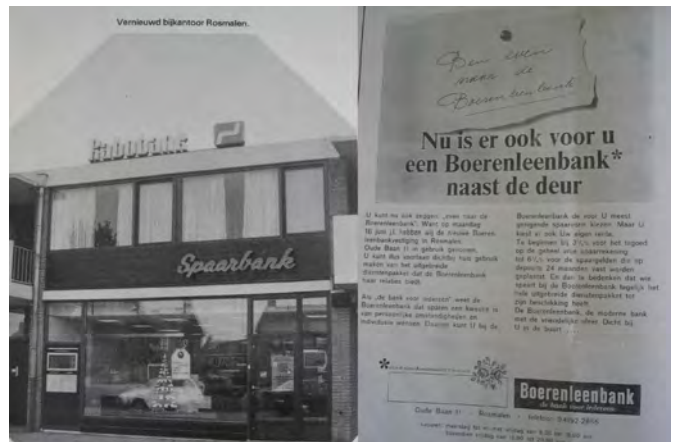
Vernieuwd bijkantoor Rosmalen.

Rabobank

Spaarbank

Ben even naar de Boerenleenbank

Nu is er ook voor u een Boerenleenbank* naast de deur

U kunt nu ook zeggen: „even naar de Boerenleenbank". Want op maandag 16 juni jl. hebben wij de nieuwe Boerenleenbankvestiging in Rosmalen, Oude Baan 11 in gebruik genomen. U kunt dus voortaan dichtbij huis gebruik maken van het uitgebreide dienstenpakket dat de Boerenleenbank haar relaties biedt.

Als „de bank voor iedereen" weet de Boerenleenbank dat sparen een keuze is van persoonlijke omstandigheden en individuele wensen. Daarom kunt u bij de

Boerenleenbank die voor U meest geschikte spaarvorm kiezen. Maar U kunt er ook uw eigen serie. Te beginnen bij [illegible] rente tot ... op de gewone ... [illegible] van de spaargelden die op deposito 24 maanden vast worden geplaatst. En dan te bedenken dat we spaart bij de Boerenleenbank tegelijk het hele uitgebreide dienstenpakket tot zijn beschikking heeft. De Boerenleenbank, de moderne bank met de vriendelijke sfeer. Dicht bij U in de buurt.

*

Boerenleenbank
de bank voor iedereen

Oude Baan 11 · Rosmalen · telefoon 04192-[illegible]

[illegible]